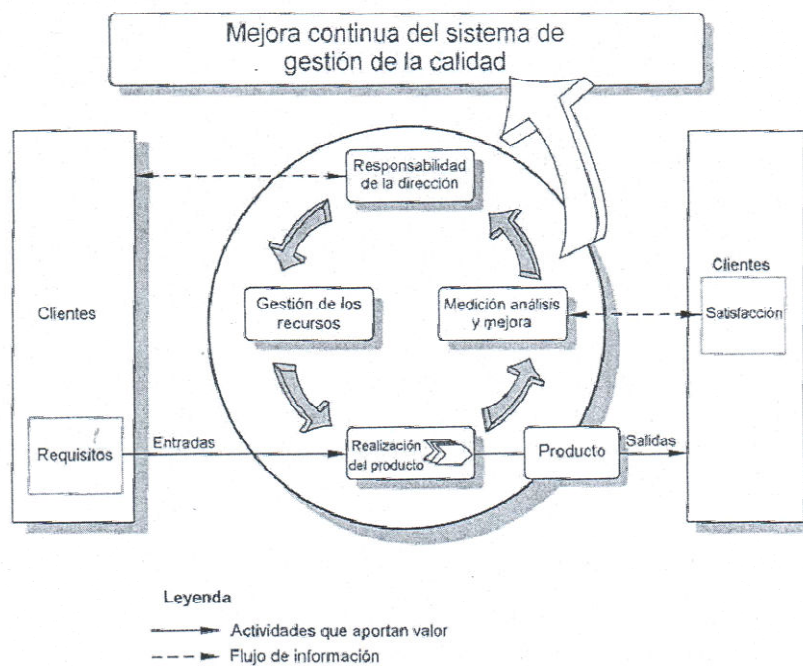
Mejora continua del sistema de gestión de la calidad

Clientes

Requisitos

Entradas

Responsabilidad de la dirección

Gestión de los recursos

Medición análisis y mejora

Realización del producto

Producto

Salidas

Clientes

Satisfacción

Leyenda

Actividades que aportan valor

Flujo de información